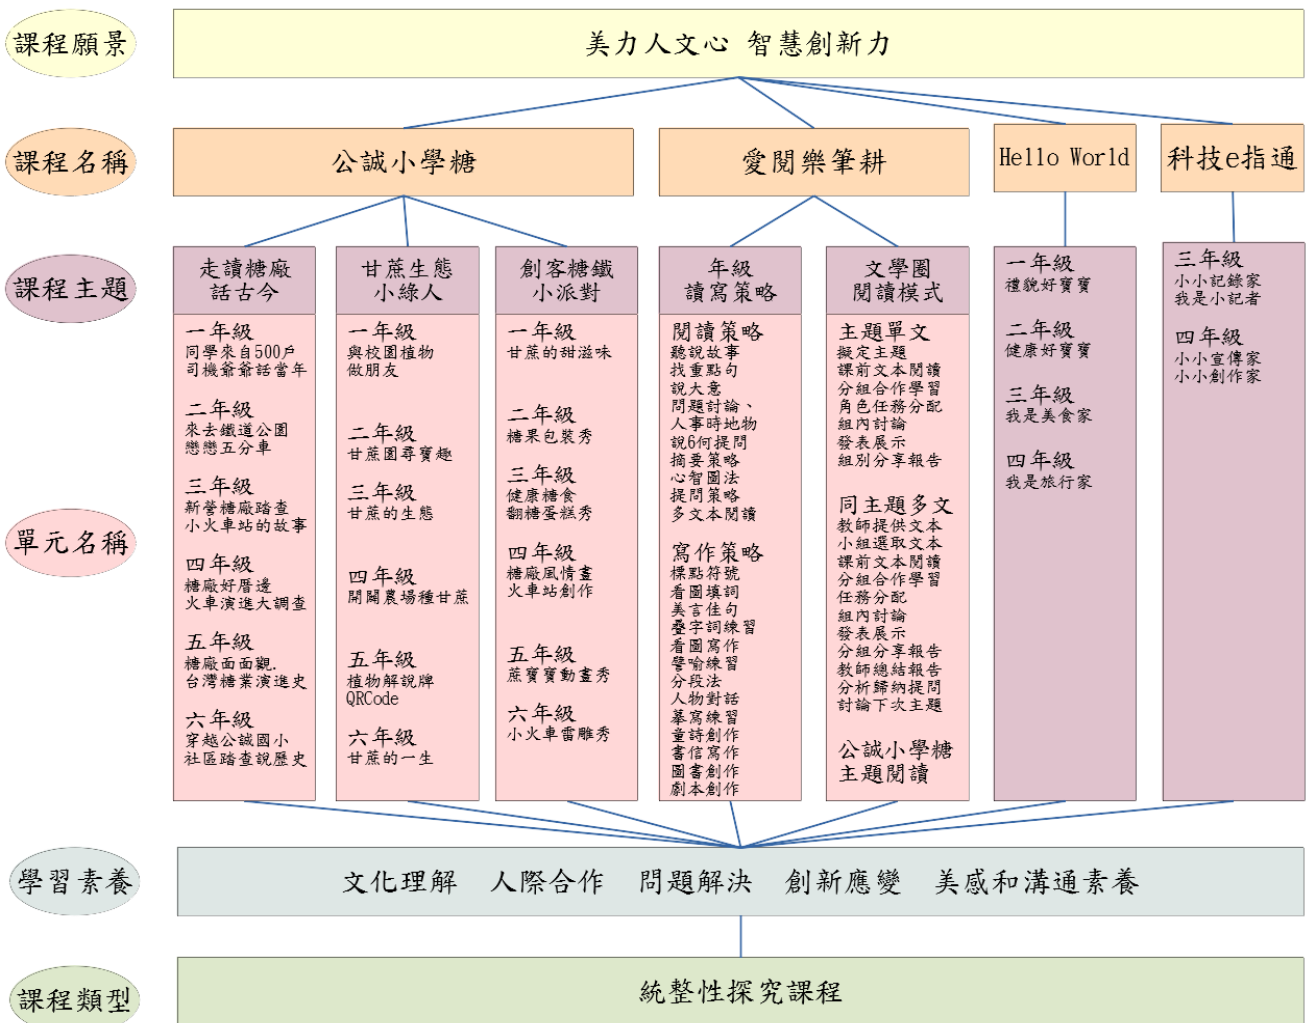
課程願景

美力人文心 智慧創新力

課程名稱

公誠小學糖

愛閱樂筆耕

Hello World

科技e指通

課程主題

走讀糖廠
話古今

甘蔗生態
小綠人

創客糖鐵
小派對

年級
讀寫策略

文學圈
閱讀模式

單元名稱

一年級
同學來自500戶
司機爺爺話當年

二年級
來去鐵道公園
戀戀五分車

三年級
新營糖廠踏查
小火車站的故事

四年級
糖廠好曆邊
火車演進大調查

五年級
糖廠面面觀.
台灣糖業演進史

六年級
穿越公誠國小
社區踏查說歷史

一年級
與校園植物
做朋友

二年級
甘蔗園尋寶趣

三年級
甘蔗的生態

四年級
開闢農場種甘蔗

五年級
植物解說牌
QRCode

六年級
甘蔗的一生

一年級
甘蔗的甜滋味

二年級
糖果包裝秀

三年級
健康糖食
翻糖蛋糕秀

四年級
糖廠風情畫
火車站創作

五年級
蔗寶寶動畫秀

六年級
小火車雷雕秀

閱讀策略
聽說故事
找重點句
說大意
問題討論、
人事時地物
說6何提問
摘要策略
心智圖法
提問策略
多文本閱讀

寫作策略
標點符號
看圖填詞
美言佳句
疊字詞練習
看圖寫作
譬喻練習
分段法
人物對話
摹寫練習
童詩創作
書信寫作
圖書創作
劇本創作

主題單文
擬定主題
課前文本閱讀
分組合作學習
角色任務分配
組內討論
發表展示
組別分享報告

同主題多文
教師提供文本
小組選取文本
課前文本閱讀
分組合作學習
任務分配
組內討論
發表展示
分組分享報告
教師總結報告
分析歸納提問
討論下次主題

公誠小學糖
主題閱讀

一年級
禮貌好寶寶

二年級
健康好寶寶

三年級
我是美食家

四年級
我是旅行家

三年級
小小記錄家
我是小記者

四年級
小小宣傳家
小小創作家

學習素養

文化理解 人際合作 問題解決 創新應變 美感和溝通素養

課程類型

統整性探究課程